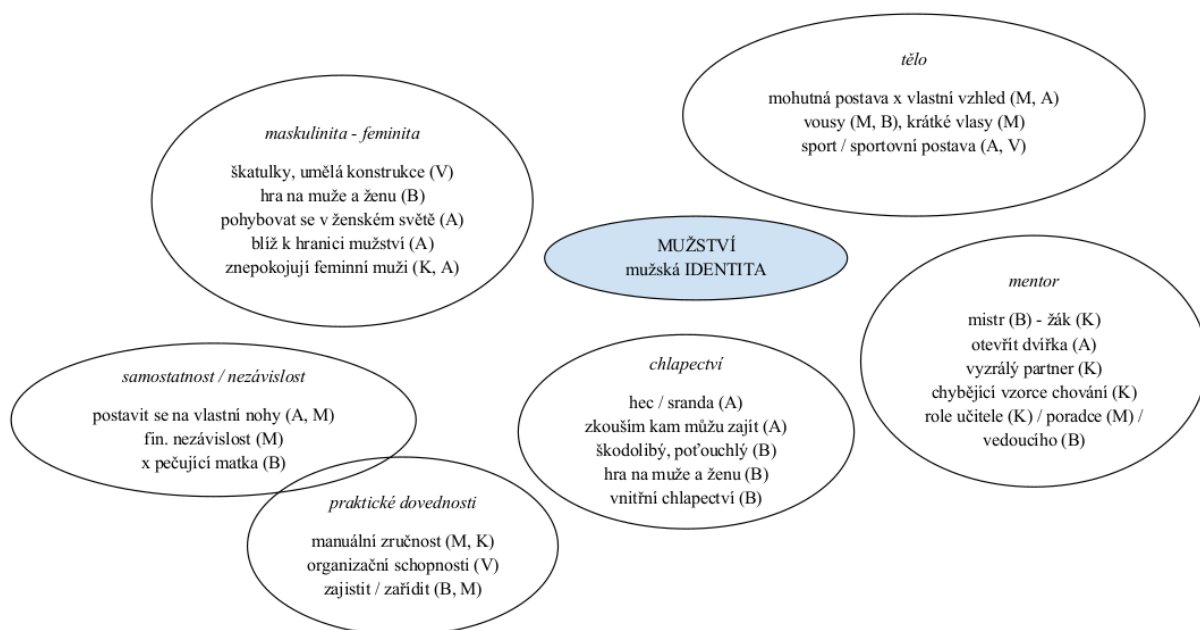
tělo

mohutná postava x vlastní vzhled (M, A)
vousy (M, B), krátké vlasy (M)
sport / sportovní postava (A, V)

maskulinita - feminita

škatulky, umělá konstrukce (V)
hra na muže a ženu (B)
pohybovat se v ženském světě (A)
blíž k hranici mužství (A)
znepokojují feminní muži (K, A)

MUŽSTVÍ
mužská IDENTITA

mentor

mistr (B) - žák (K)
otevřít dvířka (A)
vyzrálý partner (K)
chybějící vzorce chování (K)
role učitele (K) / poradce (M) / vedoucího (B)

samostatnost / nezávislost

postavit se na vlastní nohy (A, M)
fin. nezávislost (M)
x pečující matka (B)

chlapectví

hec / sranda (A)
zkouším kam můžu zajít (A)
škodolibý, poťouchlý (B)
hra na muže a ženu (B)
vnitřní chlapectví (B)

praktické dovednosti

manuální zručnost (M, K)
organizační schopnosti (V)
zajistit / zařídit (B, M)